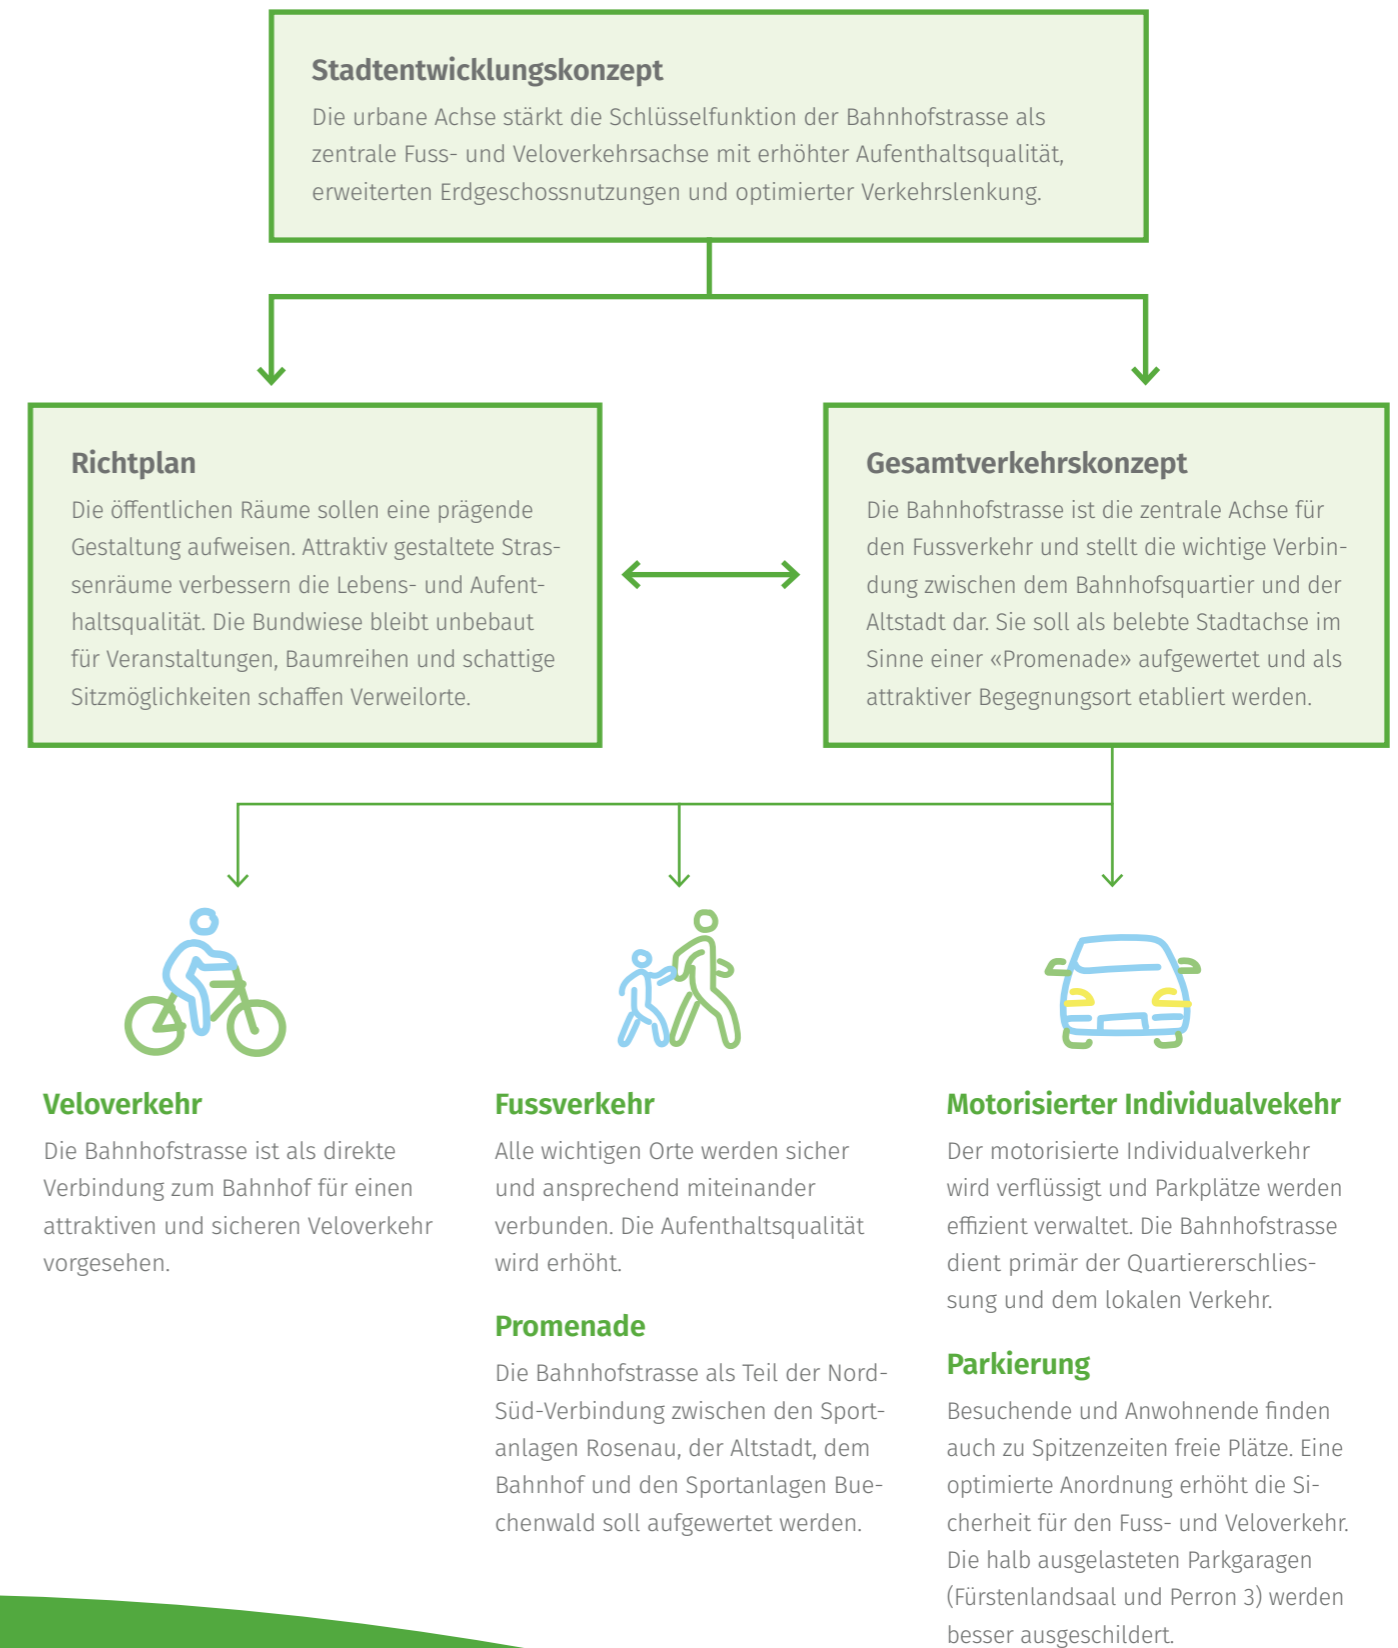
Stadtentwicklungskonzept
Die urbane Achse stärkt die Schlüsselfunktion der Bahnhofstrasse als zentrale Fuss- und Veloverkehrsachse mit erhöhter Aufenthaltsqualität, erweiterten Erdgeschossnutzungen und optimierter Verkehrslenkung.

Richtplan
Die öffentlichen Räume sollen eine prägende Gestaltung aufweisen. Attraktiv gestaltete Strassenräume verbessern die Lebens- und Aufenthaltsqualität. Die Bundwiese bleibt unbebaut für Veranstaltungen, Baumreihen und schattige Sitzmöglichkeiten schaffen Verweilorte.

Gesamtverkehrskonzept
Die Bahnhofstrasse ist die zentrale Achse für den Fussverkehr und stellt die wichtige Verbindung zwischen dem Bahnhofsquartier und der Altstadt dar. Sie soll als belebte Stadtachse im Sinne einer «Promenade» aufgewertet und als attraktiver Begegnungsort etabliert werden.

Veloverkehr
Die Bahnhofstrasse ist als direkte Verbindung zum Bahnhof für einen attraktiven und sicheren Veloverkehr vorgesehen.

Fussverkehr
Alle wichtigen Orte werden sicher und ansprechend miteinander verbunden. Die Aufenthaltsqualität wird erhöht.

Promenade
Die Bahnhofstrasse als Teil der Nord-Süd-Verbindung zwischen den Sportanlagen Rosenau, der Altstadt, dem Bahnhof und den Sportanlagen Buechenwald soll aufgewertet werden.

Motorisierter Individualvekehr
Der motorisierte Individualverkehr wird verflüssigt und Parkplätze werden effizient verwaltet. Die Bahnhofstrasse dient primär der Quartiererschliessung und dem lokalen Verkehr.

Parkierung
Besuchende und Anwohnende finden auch zu Spitzenzeiten freie Plätze. Eine optimierte Anordnung erhöht die Sicherheit für den Fuss- und Veloverkehr. Die halb ausgelasteten Parkgaragen (Fürstenlandsaal und Perron 3) werden besser ausgeschildert.